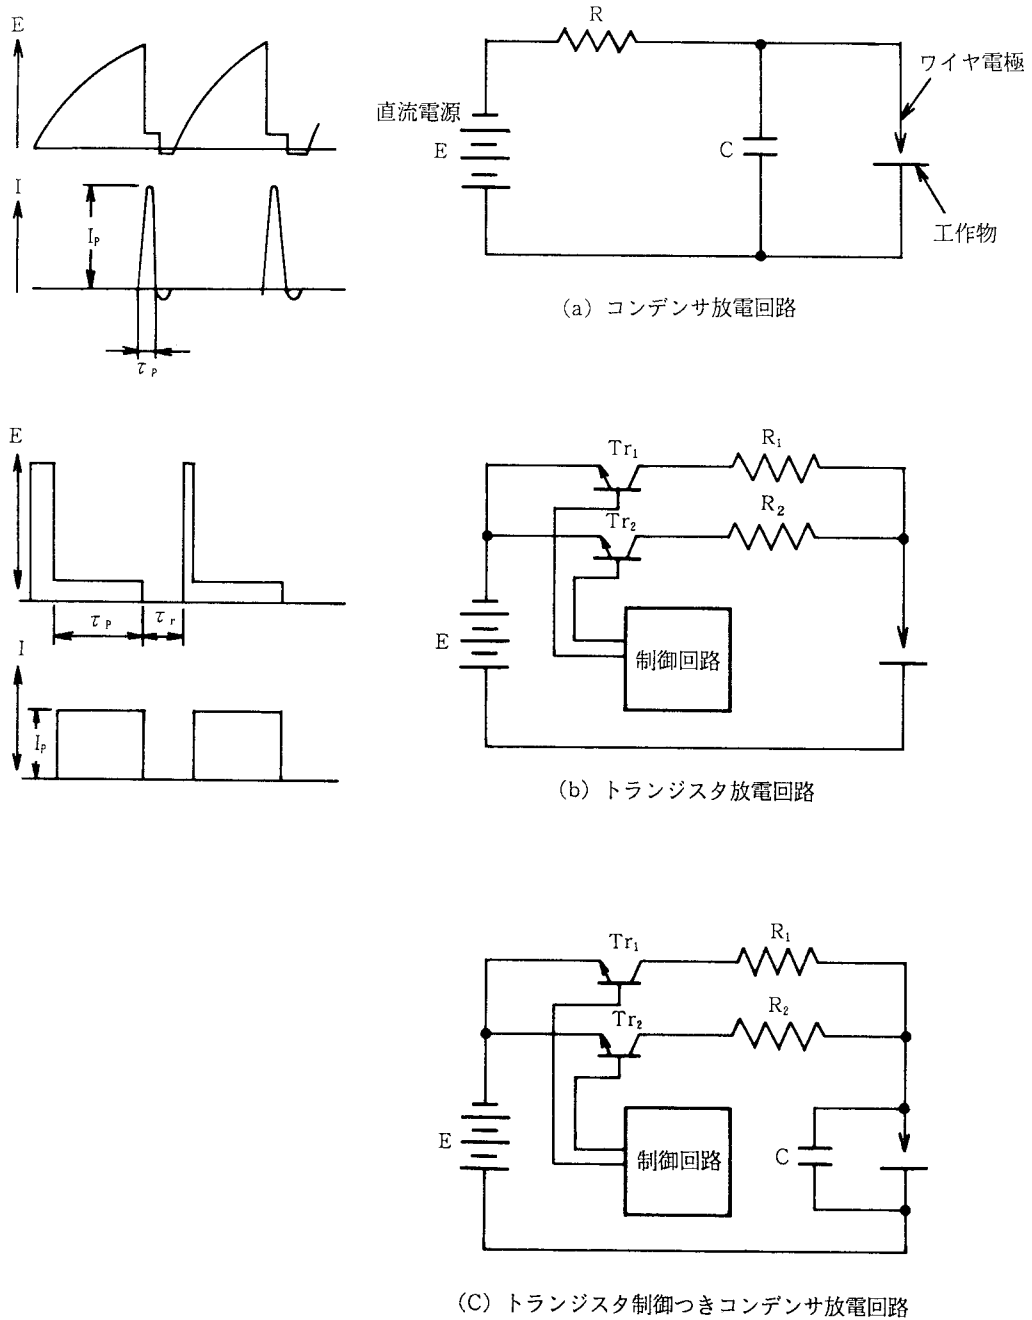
E

I

$I_P$

$\tau_P$

R

ワイヤ電極

直流電源

E

C

工作物

(a) コンデンサ放電回路

E

$\tau_P$

$\tau_r$

I

$I_P$

$Tr_1$

$R_1$

$Tr_2$

$R_2$

E

制御回路

(b) トランジスタ放電回路

$Tr_1$

$R_1$

$Tr_2$

$R_2$

E

制御回路

C

(C) トランジスタ制御つきコンデンサ放電回路